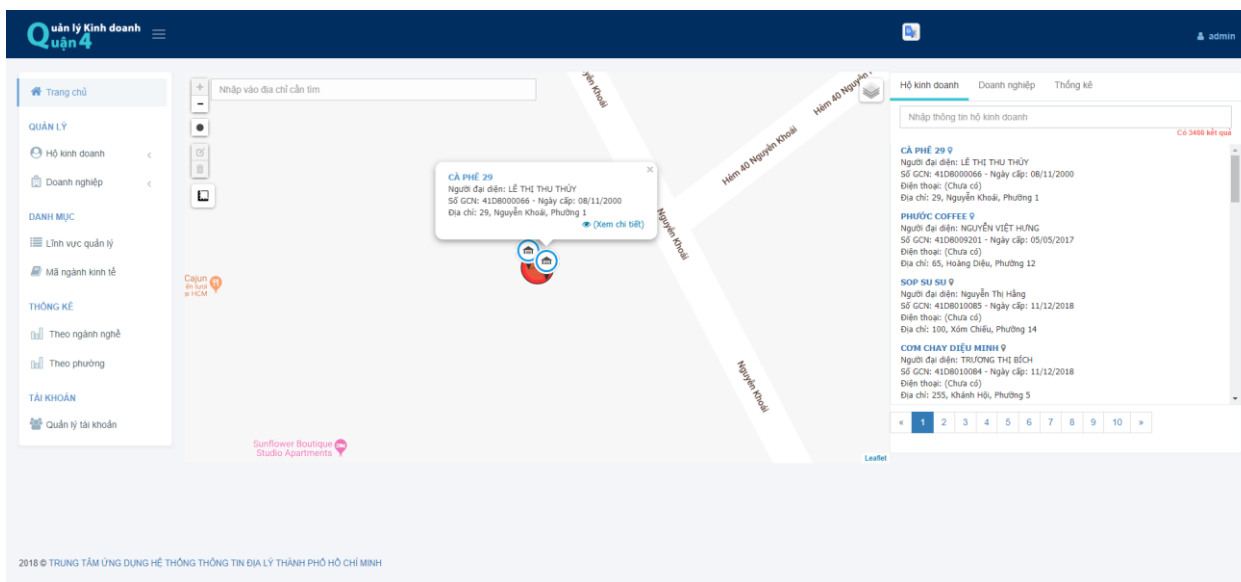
Quản lý Kinh doanh Quận 4

admin

Trang chủ

QUẢN LÝ

Hộ kinh doanh

Doanh nghiệp

DANH MỤC

Lĩnh vực quản lý

Mã ngành kinh tế

THỐNG KÊ

Theo ngành nghề

Theo phường

TÀI KHOẢN

Quản lý tài khoản

+
-

Nhập vào địa chỉ cần tìm

CÀ PHÊ 29
Người đại diện: LÊ THỊ THU THỦY
Số GCN: 41D8000066 - Ngày cấp: 08/11/2000
Địa chỉ: 29, Nguyễn Khoái, Phường 1
(Xem chi tiết)

Nguyễn Khoái
Hẻm 40 Nguyễn Khoái
Hẻm 40 Nguyễn
Nguyễn Khoái
Nguyễn Khoái

Cajun
ền lươn
ại HCM

Sunflower Boutique Studio Apartments

Leaflet

Hộ kinh doanh | Doanh nghiệp | Thống kê

Nhập thông tin hộ kinh doanh

Có 3480 kết quả

CÀ PHÊ 29
Người đại diện: LÊ THỊ THU THỦY
Số GCN: 41D8000066 - Ngày cấp: 08/11/2000
Điện thoại: (Chưa có)
Địa chỉ: 29, Nguyễn Khoái, Phường 1

PHƯỚC COFFEE
Người đại diện: NGUYỄN VIỆT HƯNG
Số GCN: 41D8009201 - Ngày cấp: 05/05/2017
Điện thoại: (Chưa có)
Địa chỉ: 65, Hoàng Diệu, Phường 12

SOP SU SU
Người đại diện: Nguyễn Thị Hằng
Số GCN: 41D8010085 - Ngày cấp: 11/12/2018
Điện thoại: (Chưa có)
Địa chỉ: 100, Xóm Chiếu, Phường 14

CƠM CHAY DIỆU MINH
Người đại diện: TRƯƠNG THỊ BÍCH
Số GCN: 41D8010084 - Ngày cấp: 11/12/2018
Điện thoại: (Chưa có)
Địa chỉ: 255, Khánh Hội, Phường 5

« 1 2 3 4 5 6 7 8 9 10 »

2018 © TRUNG TÂM ỨNG DỤNG HỆ THỐNG THÔNG TIN ĐỊA LÝ THÀNH PHỐ HỒ CHÍ MINH